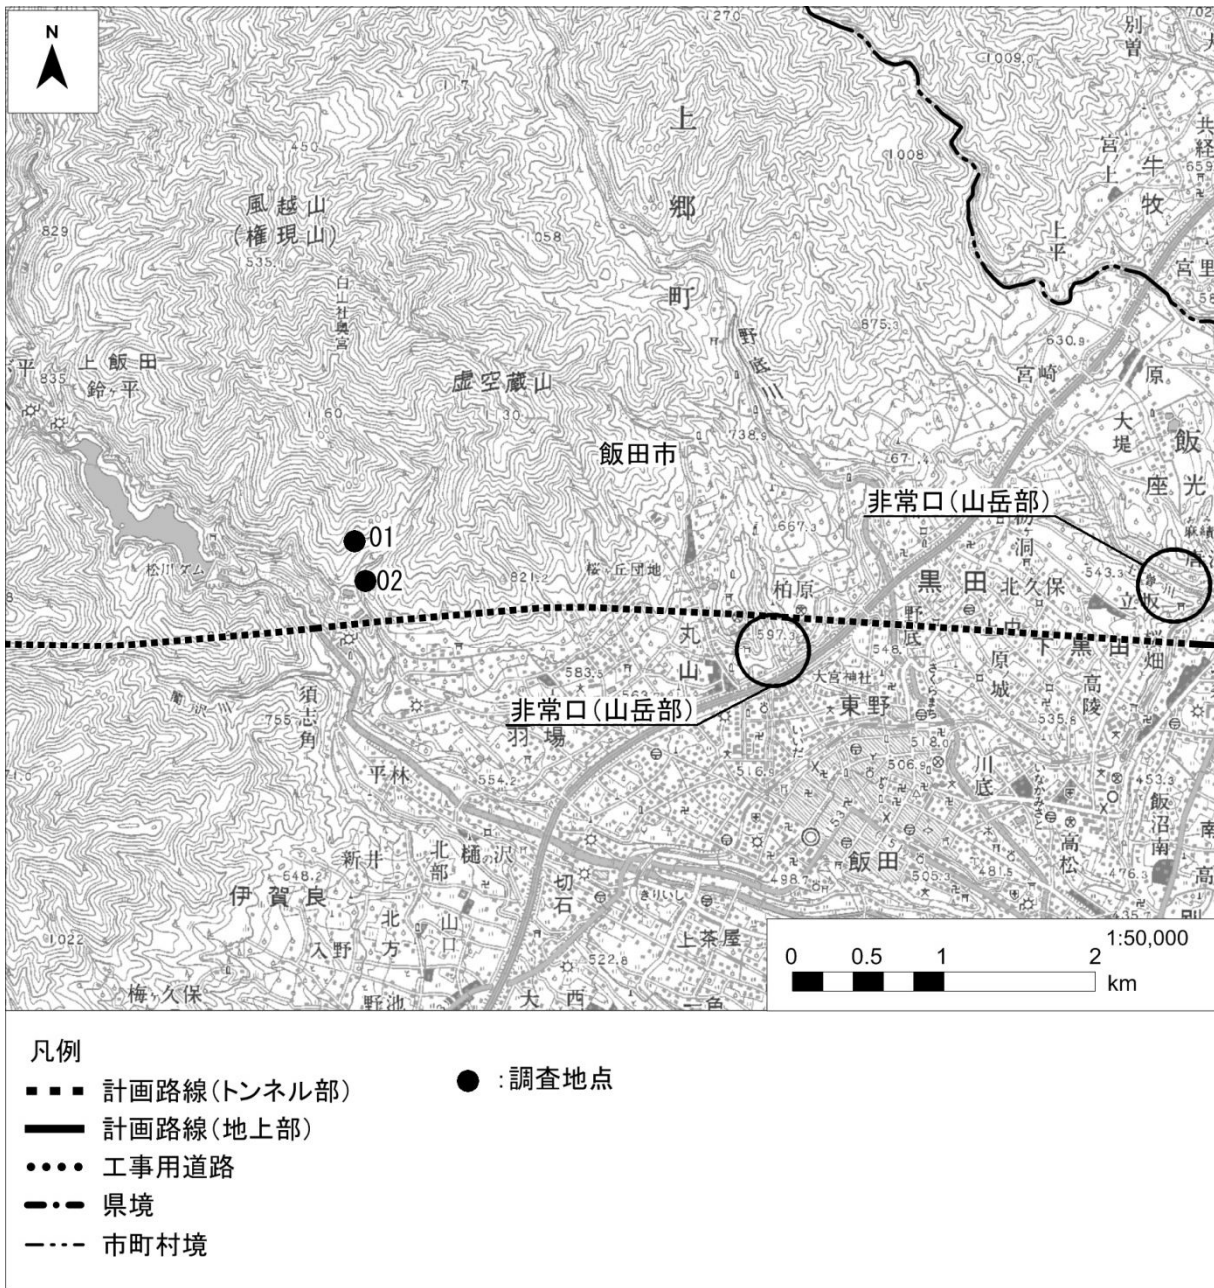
N

上

郷

町

風越山
(権現山)

白山社奥宮

上飯田
鈴平

虚空蔵山

飯田市

野底川

松川ダム

01

02

桜丘団地

柏原

非常口(山岳部)

黒田

北久保

下黒田

丸山

非常口(山岳部)

須志角

羽場

大宮神社

東野

平林

川底

飯沼南

新井

北部

樋沢

飯田

高松

伊賀良

北方

山口

切石

上茶屋

入野

梅久保

野池

大

西

別府

共

牛牧

宮上

上平

宮里

原

宮崎

大堤

飯

座光

防洞

野底

原城

高陵

立坂

畑

0 0.5 1 2 km
1:50,000

凡例
計画路線(トンネル部)
計画路線(地上部)
工事用道路
県境
市町村境
● :調査地点